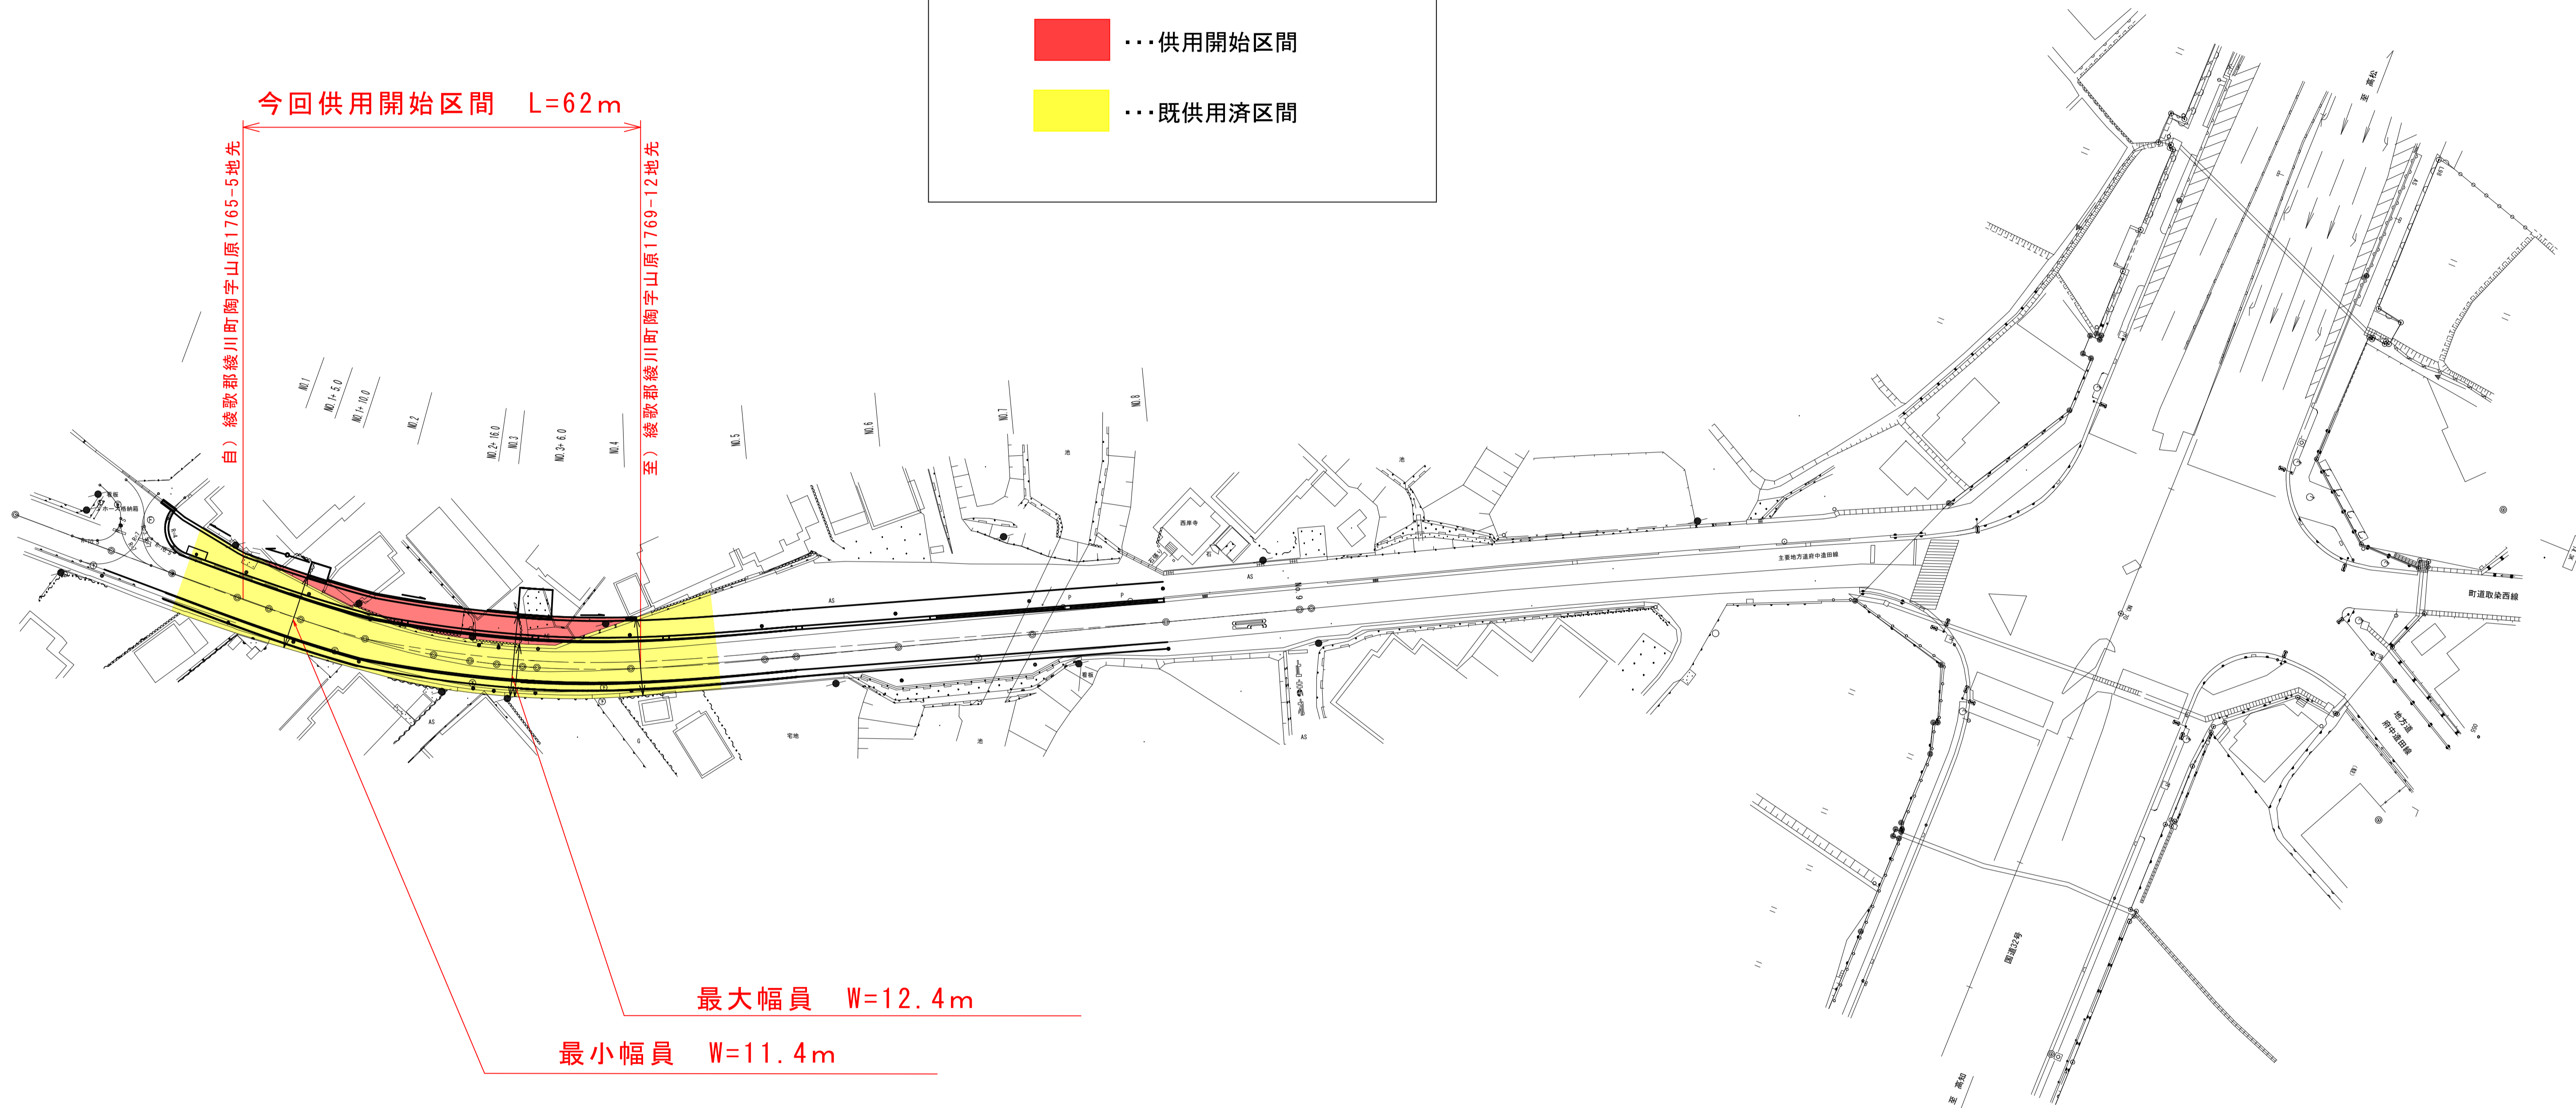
・・・供用開始区間

・・・既供用済区間

今回供用開始区間　L=62m

自）綾歌郡綾川町陶字山原1765-5地先

至）綾歌郡綾川町陶字山原1769-12地先

NO.1
NO.1+5.0
NO.1+10.0
NO.2
NO.2+16.0
NO.3
NO.3+6.0
NO.4
NO.5
NO.6
NO.7
NO.8

西岸寺

主要地方道府中造田線

町道取染西線

地方道府中造田線

国道32号

至 高松

至 高知

最大幅員　W=12.4m

最小幅員　W=11.4m